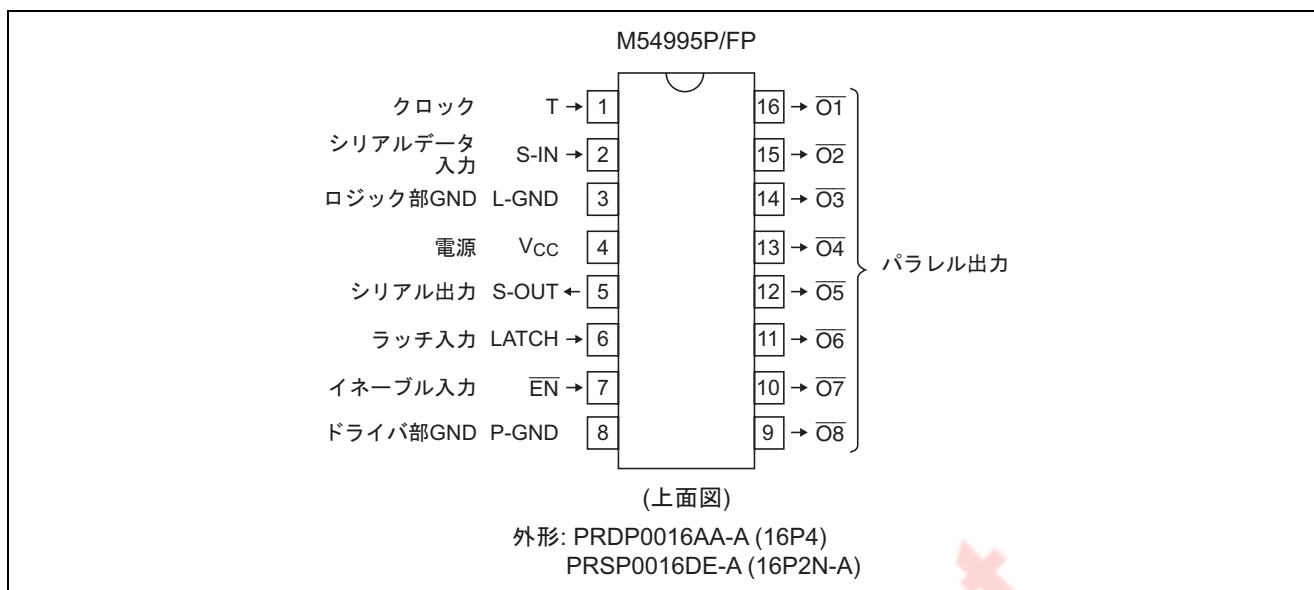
M54995P/FP

クロック T → 1
シリアルデータ入力 S-IN → 2
ロジック部GND L-GND 3
電源 $V_{CC}$ 4
シリアル出力 S-OUT ← 5
ラッチ入力 LATCH → 6
イネーブル入力 $\overline{EN}$ → 7
ドライバ部GND P-GND 8

16 → $\overline{O1}$
15 → $\overline{O2}$
14 → $\overline{O3}$
13 → $\overline{O4}$
12 → $\overline{O5}$
11 → $\overline{O6}$
10 → $\overline{O7}$
9 → $\overline{O8}$

パラレル出力

(上面図)

外形: PRDP0016AA-A (16P4)
PRSP0016DE-A (16P2N-A)